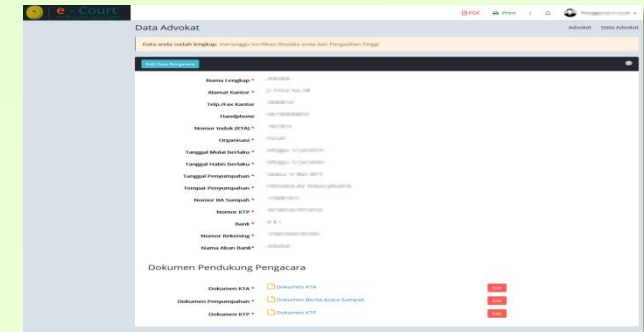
e - Court

PDF Print

Data Advokat

Advokat / Data Advokat

Data anda sudah lengkap, menunggu Verifikasi Biodata anda dari Pengadilan Tinggi

Edit Data Pengacara

Nama Lengkap * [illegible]
Alamat Kantor * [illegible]
Telp./Fax Kantor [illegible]
Handphone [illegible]
Nomor Induk (KTA) * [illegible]
Organisasi * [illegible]
Tanggal Mulai berlaku * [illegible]
Tanggal Habis berlaku * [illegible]
Tanggal Penyumpahan * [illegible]
Tempat Penyumpahan * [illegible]
Nomor BA Sumpah * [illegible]
Nomor KTP * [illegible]
Bank * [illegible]
Nomor Rekening * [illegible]
Nama Akun Bank* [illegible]

Dokumen Pendukung Pengacara

Dokumen KTA * Dokumen KTA Edit
Dokumen Penyumpahan * Dokumen Berita Acara Sumpah Edit
Dokumen KTP * Dokumen KTP Edit